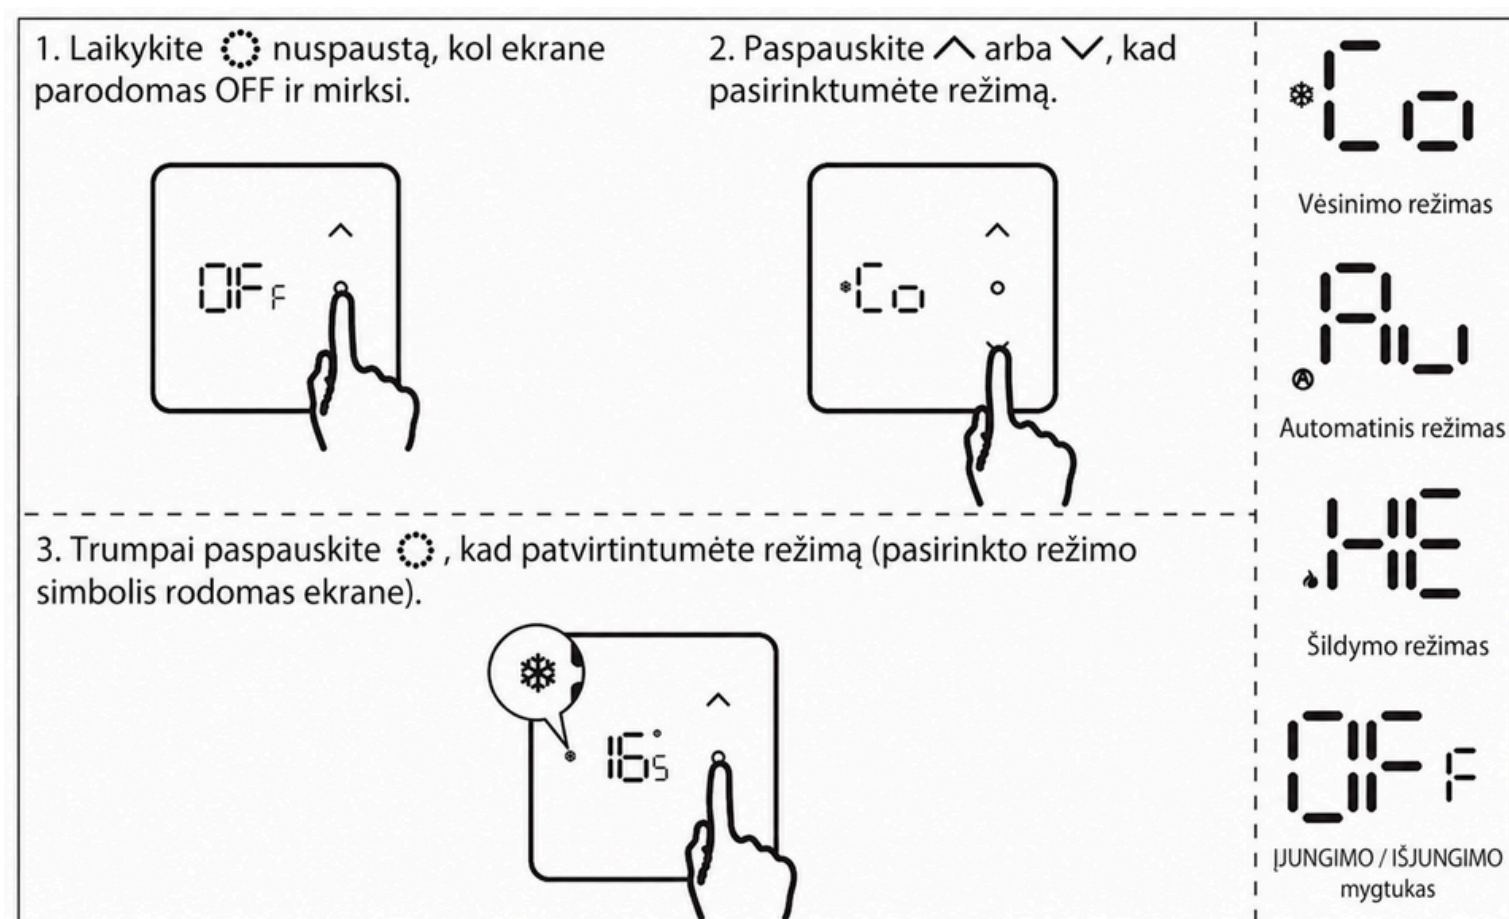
1. Laikykite nuspaustą, kol ekrane parodomas OFF ir mirksi.

OFF

2. Paspauskite ∧ arba ∨, kad pasirinktumėte režimą.

Co

3. Trumpai paspauskite , kad patvirtintumėte režimą (pasirinkto režimo simbolis rodomas ekrane).

16.5

Co

Vėsinimo režimas

Au

Automatinis režimas

HE

Šildymo režimas

OFF

ĮJUNGIMO / IŠJUNGIMO mygtukas